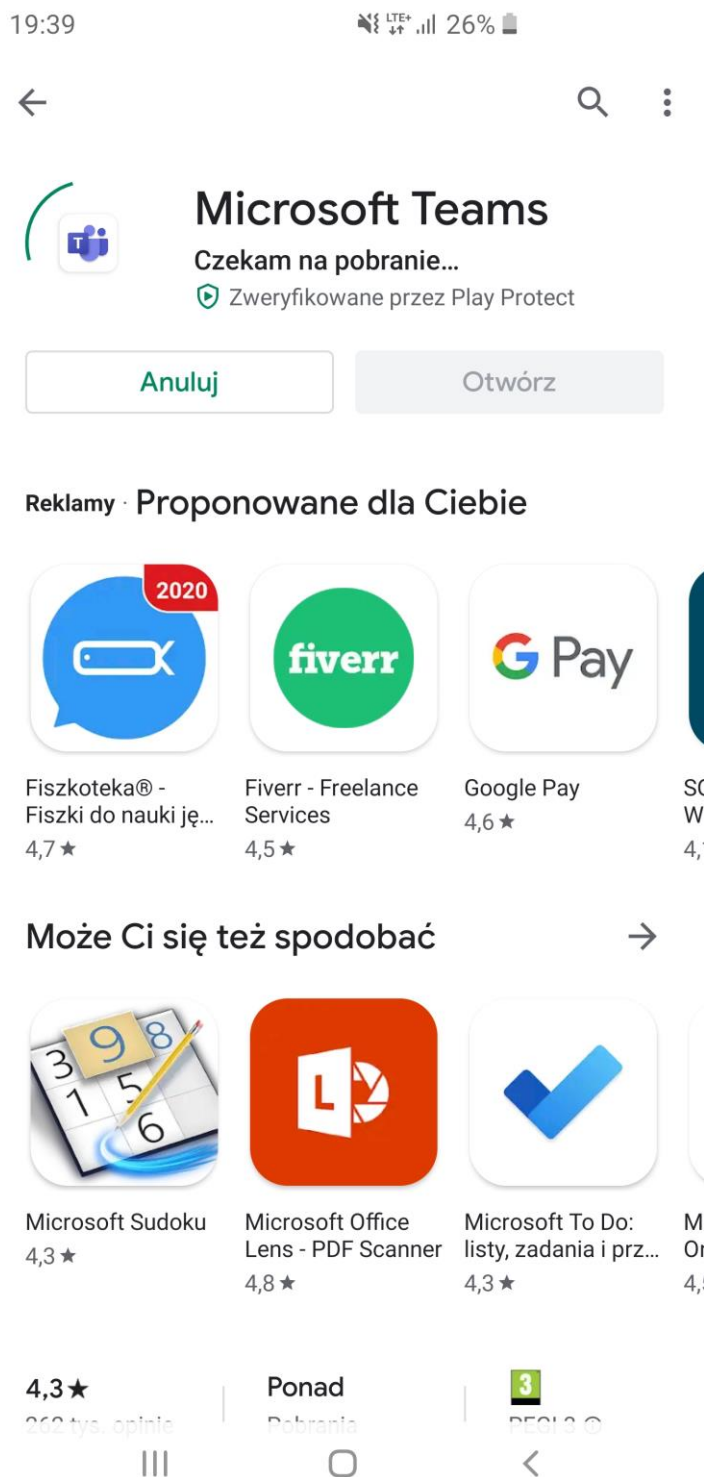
19:39 LTE+ 26%

Microsoft Teams
Czekam na pobranie...
Zweryfikowane przez Play Protect

Anuluj
Otwórz

Reklamy · Proponowane dla Ciebie

2020
Fiszkoteka® - Fiszki do nauki ję...
4,7★

fiverr
Fiverr - Freelance Services
4,5★

G Pay
Google Pay
4,6★

SC
W
4,

Może Ci się też spodobać

3 9 8
1 5
6
Microsoft Sudoku
4,3★

L
Microsoft Office Lens - PDF Scanner
4,8★

Microsoft To Do: listy, zadania i prz...
4,3★

M
Or
4,

4,3★
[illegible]

Ponad
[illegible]

3
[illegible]